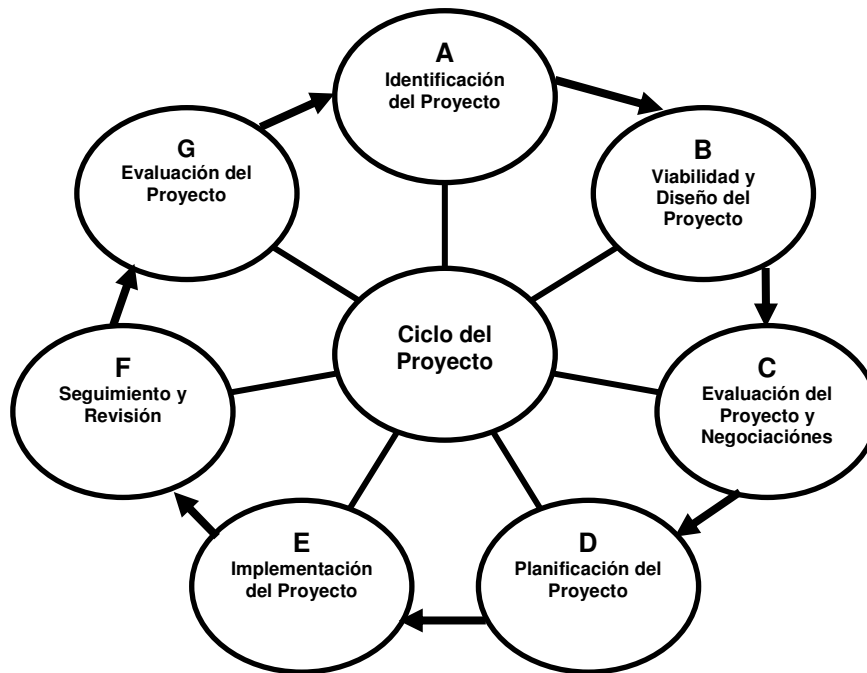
A
Identificación del Proyecto

B
Viabilidad y Diseño del Proyecto

C
Evaluación del Proyecto y Negociaciónes

D
Planificación del Proyecto

E
Implementación del Proyecto

F
Seguimiento y Revisión

G
Evaluación del Proyecto

Ciclo del Proyecto